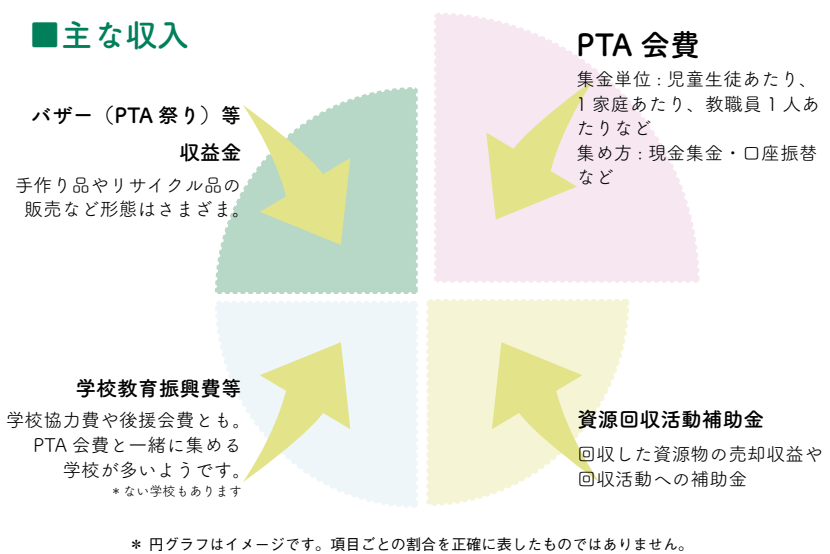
■主な収入

PTA 会費

集金単位：児童生徒あたり、1家庭あたり、教職員1人あたりなど
集め方：現金集金・口座振替など

バザー（PTA 祭り）等
収益金

手作り品やリサイクル品の販売など形態はさまざま。

学校教育振興費等

学校協力費や後援会費とも。PTA 会費と一緒に集める学校が多いようです。
＊ない学校もあります

資源回収活動補助金

回収した資源物の売却収益や回収活動への補助金

＊円グラフはイメージです。項目ごとの割合を正確に表したものではありません。